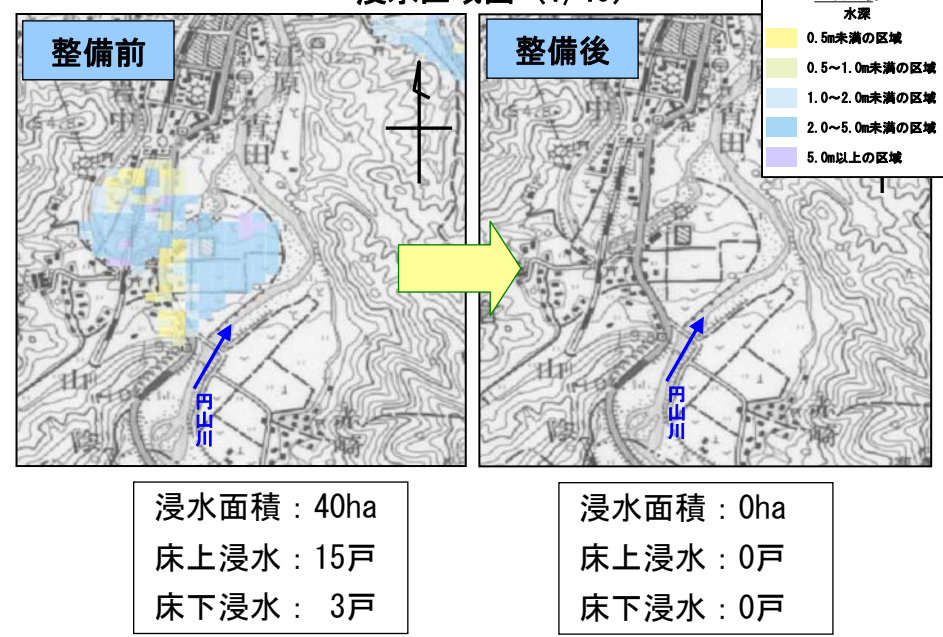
浸水区域図（1/10）

水深
0.5m未満の区域
0.5～1.0m未満の区域
1.0～2.0m未満の区域
2.0～5.0m未満の区域
5.0m以上の区域

整備前

江原
青田
山
陸
赤崎
円山川

整備後

円山川

浸水面積：40ha
床上浸水：15戸
床下浸水： 3戸

浸水面積：0ha
床上浸水：0戸
床下浸水：0戸